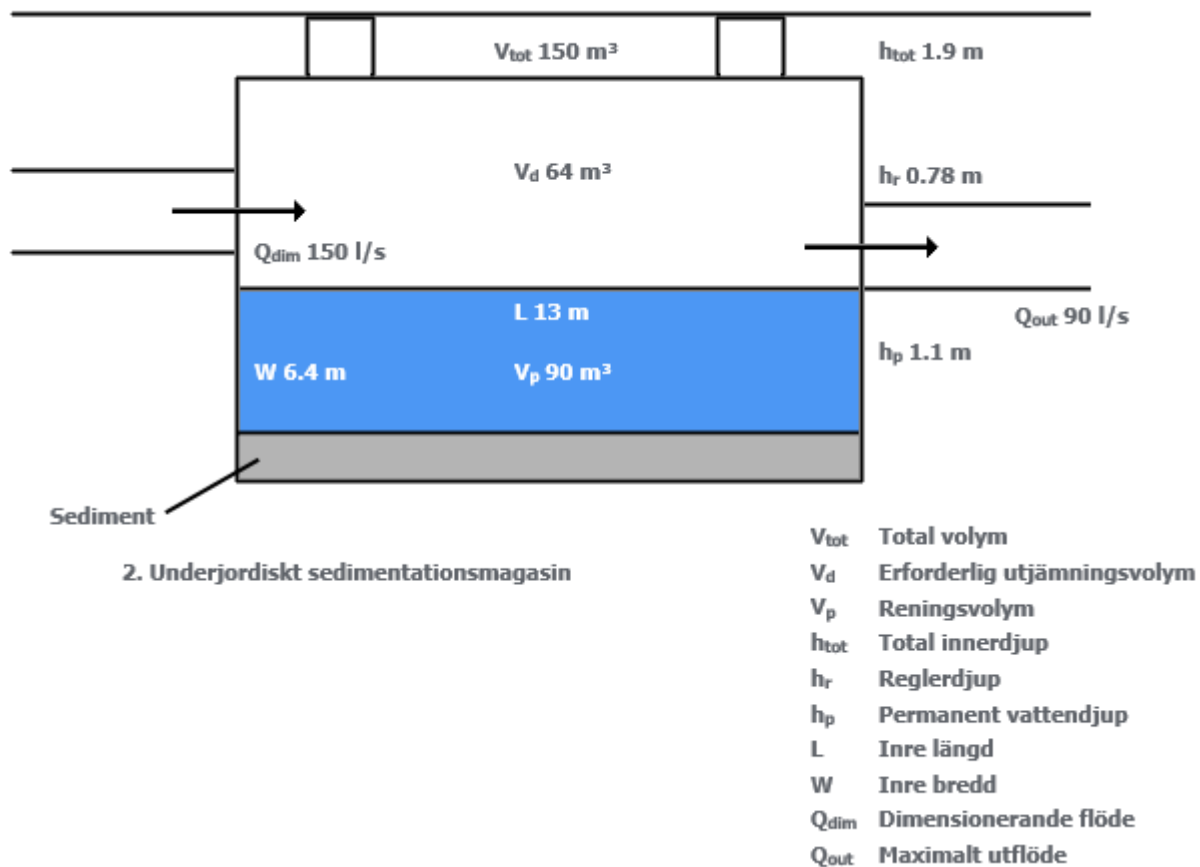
$V_{tot}$ 150 m³

$h_{tot}$ 1.9 m

$V_d$ 64 m³

$h_r$ 0.78 m

$Q_{dim}$ 150 l/s

L 13 m

$Q_{out}$ 90 l/s

$h_p$ 1.1 m

W 6.4 m

$V_p$ 90 m³

Sediment

2. Underjordiskt sedimentationsmagasin

| | |
|---|---|
| $V_{tot}$ | Total volym |
| $V_d$ | Erforderlig utjämningsvolym |
| $V_p$ | Reningsvolym |
| $h_{tot}$ | Total innerdjup |
| $h_r$ | Reglerdjup |
| $h_p$ | Permanent vattendjup |
| L | Inre längd |
| W | Inre bredd |
| $Q_{dim}$ | Dimensionerande flöde |
| $Q_{out}$ | Maximalt utflöde |